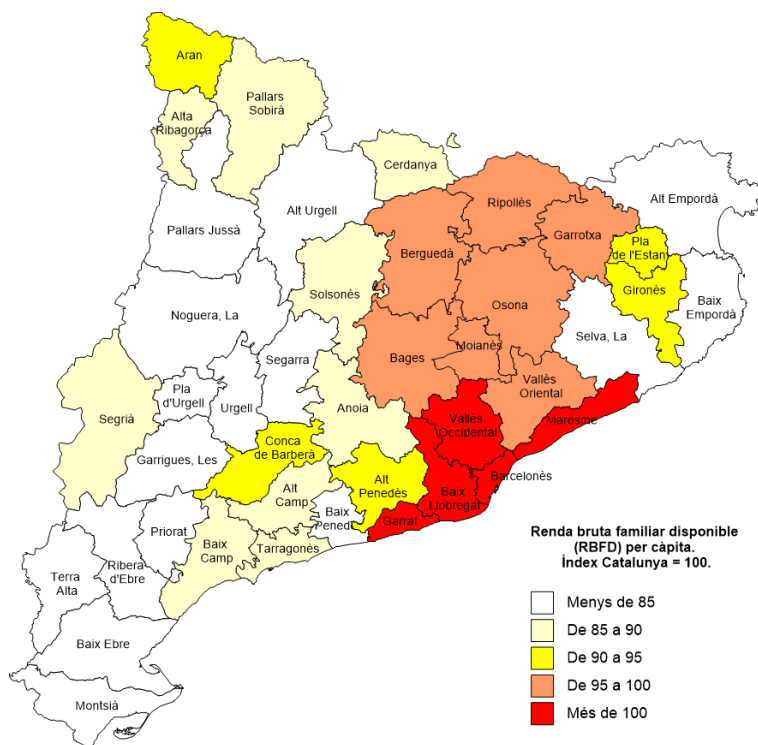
Aran

Pallars Sobirà

Alta Ribagorça

Cerdanya

Alt Empordà

Ripollès

Garrotxa

Pallars Jussà

Alt Urgell

Berguedà

Pla de l'Estan

Gironès

Baix Empordà

Noguera, La

Solsonès

Osona

Selva, La

Bages

Moianès

Segarra

Segrià

Pla d'Urgell

Urgell

Anoia

Vallès Oriental

Vallès Occidental

Maresme

Conca de Barberà

Garrigues, Les

Alt Penedès

Barcelonès

Alt Camp

Baix Penedès

Baix Llobregat

Garraf

Priorat

Baix Camp

Tarragonès

Terra Alta

Ribera d'Ebre

Baix Ebre

Montsià

Renda bruta familiar disponible (RBFD) per càpita. Índex Catalunya = 100.

Menys de 85

De 85 a 90

De 90 a 95

De 95 a 100

Més de 100